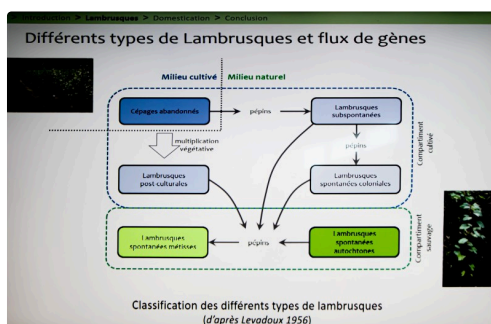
Introduction > Lambrusques > Domestication > Conclusion

Différents types de Lambrusques et flux de gènes

Milieu cultivé | Milieu naturel

Cépages abandonnés

pépins

Lambrusques subspontanées

multiplication végétative

pépins

Lambrusques post culturales

Lambrusques spontanées coloniales

Compartiment cultivé

Lambrusques spontanées métisses

pépins

Lambrusques spontanées autochtones

Compartiment sauvage

Classification des différents types de lambrusques
(d'après Levadoux 1956)